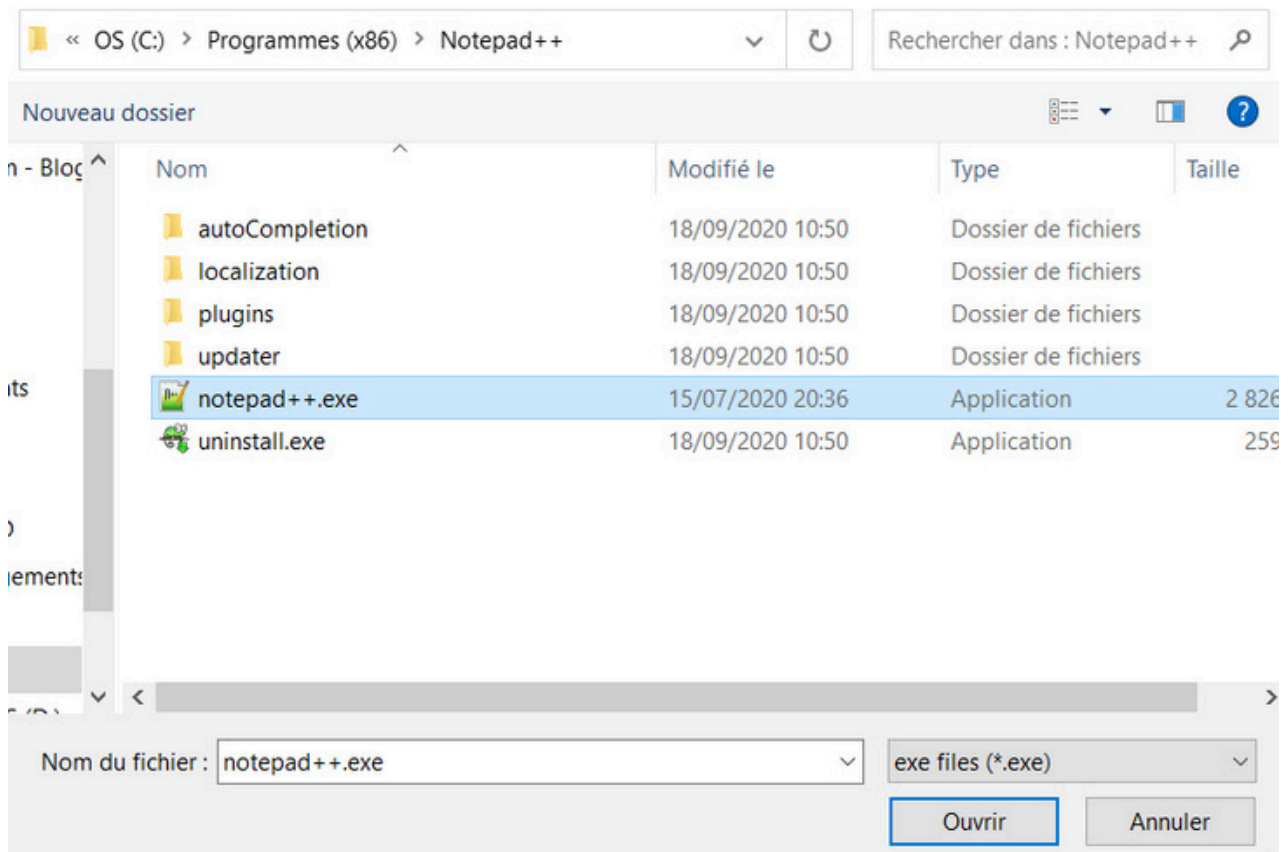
« OS (C:) > Programmes (x86) > Notepad++

Rechercher dans : Notepad++

Nouveau dossier

n - Blog

its

)

jements

Nom

Modifié le

Type

Taille

| Nom | Modifié le | Type | Taille |
|---|---|---|---|
| autoCompletion | 18/09/2020 10:50 | Dossier de fichiers | |
| localization | 18/09/2020 10:50 | Dossier de fichiers | |
| plugins | 18/09/2020 10:50 | Dossier de fichiers | |
| updater | 18/09/2020 10:50 | Dossier de fichiers | |
| notepad++.exe | 15/07/2020 20:36 | Application | 2 826 |
| uninstall.exe | 18/09/2020 10:50 | Application | 259 |

Nom du fichier : notepad++.exe

exe files (*.exe)

Ouvrir

Annuler